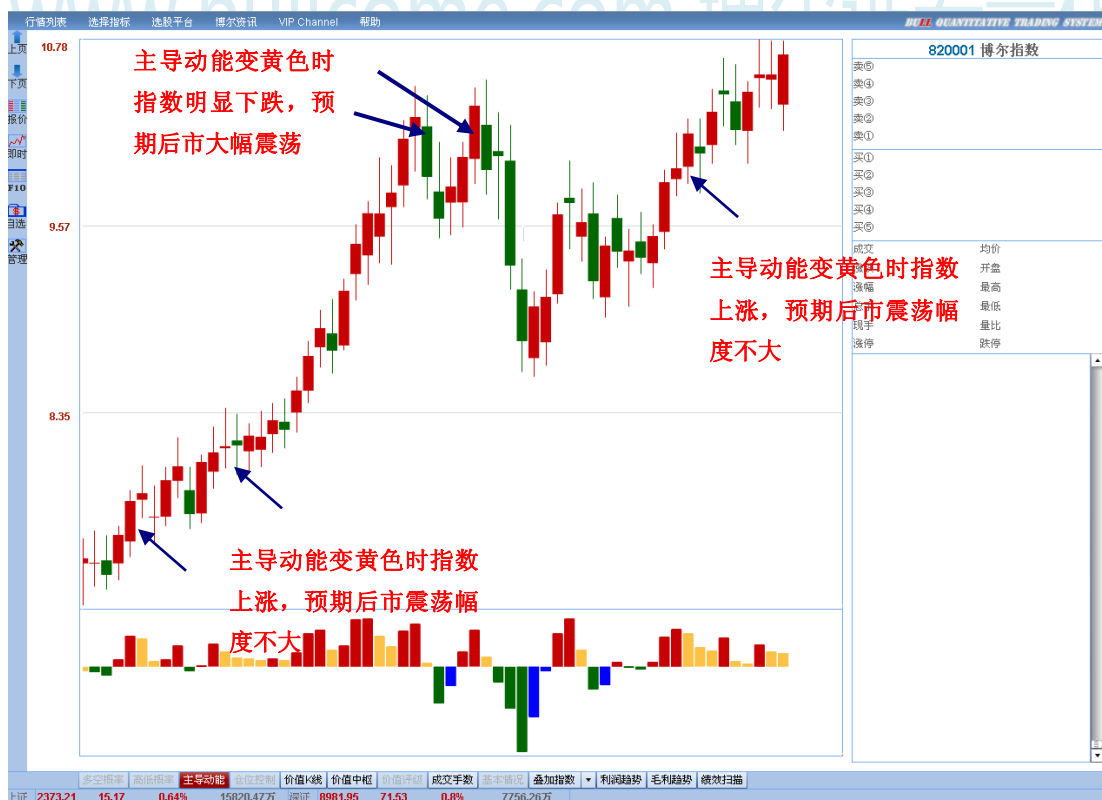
行情列表 选择指标 选股平台 博尔资讯 VIP Channel 帮助

BULL QUANTITATIVE TRADING SYSTEM

上页
下页
报价
即时
F10
自选
管理

10.78
9.57
8.35

主导动能变黄色时指数明显下跌，预期后市大幅震荡

主导动能变黄色时指数上涨，预期后市震荡幅度不大

主导动能变黄色时指数上涨，预期后市震荡幅度不大

820001 博尔指数
卖⑤
卖④
卖③
卖②
卖①
买①
买②
买③
买④
买⑤
成交 均价
开盘
涨幅 最高
最低
现手 量比
涨停 跌停

多空指率 高低指率 主导动能 仓位控制 价值K线 价值中枢 价值评级 成交手数 基本情况 叠加指数 利润趋势 毛利趋势 绩效扫描

上证 2373.21 15.17 0.64% 15820.47万 深证 8981.95 71.53 0.8% 7756.26万